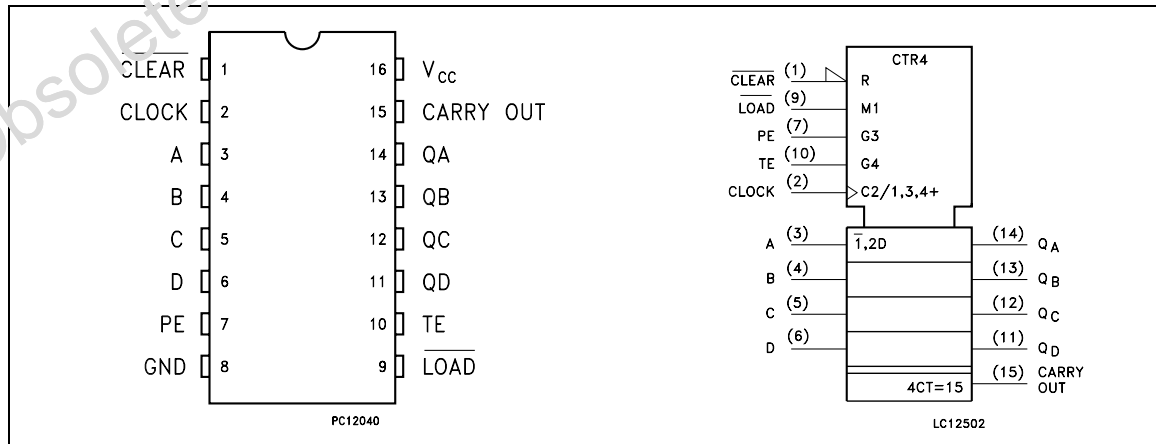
Obsolete

$\overline{CLEAR}$ 1
CLOCK 2
A 3
B 4
C 5
D 6
PE 7
GND 8

16 $V_{CC}$
15 CARRY OUT
14 QA
13 QB
12 QC
11 QD
10 TE
9 $\overline{LOAD}$

PC12040

CTR4
$\overline{CLEAR}$ (1) R
$\overline{LOAD}$ (9) M1
PE (7) G3
TE (10) G4
CLOCK (2) C2/1,3,4+
A (3) $\overline{1}$,2D (14) $Q_A$
B (4) (13) $Q_B$
C (5) (12) $Q_C$
D (6) (11) $Q_D$
4CT=15 (15) CARRY OUT

LC12502